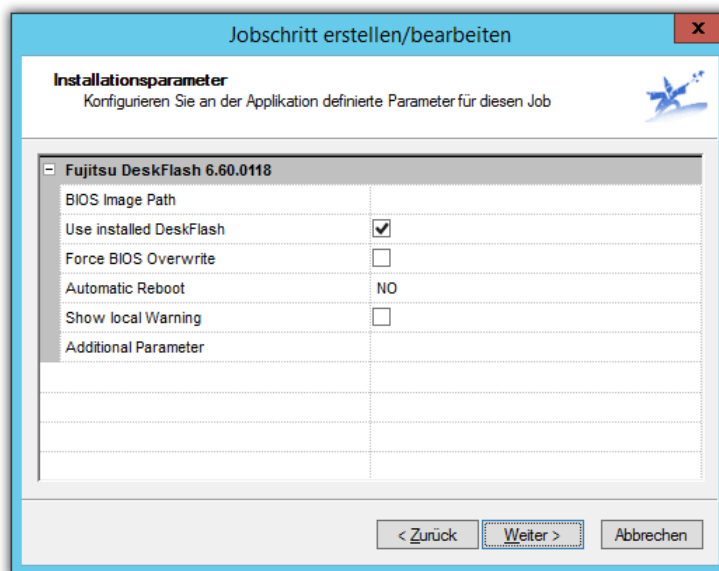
Jobschritt erstellen/bearbeiten

x

Installationsparameter
Konfigurieren Sie an der Applikation definierte Parameter für diesen Job

| | |
|---|---|
| − Fujitsu DeskFlash 6.60.0118 | |
| BIOS Image Path | |
| Use installed DeskFlash | ✔ |
| Force BIOS Overwrite | ☐ |
| Automatic Reboot | NO |
| Show local Warning | ☐ |
| Additional Parameter | |

< Zurück    Weiter >    Abbrechen